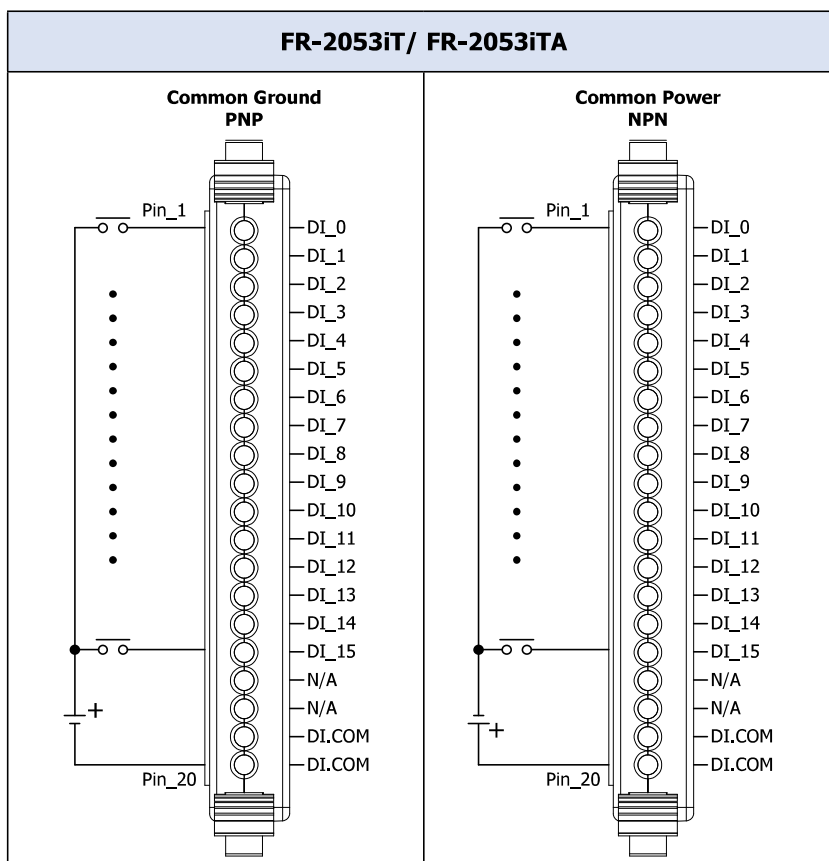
FR-2053iT/ FR-2053iTA

| Common Ground PNP | Common Power NPN |
|---|---|
| Pin_1 DI_0 DI_1 DI_2 DI_3 DI_4 DI_5 DI_6 DI_7 DI_8 DI_9 DI_10 DI_11 DI_12 DI_13 DI_14 DI_15 N/A N/A DI.COM DI.COM + Pin_20 | Pin_1 DI_0 DI_1 DI_2 DI_3 DI_4 DI_5 DI_6 DI_7 DI_8 DI_9 DI_10 DI_11 DI_12 DI_13 DI_14 DI_15 N/A N/A DI.COM DI.COM + Pin_20 |